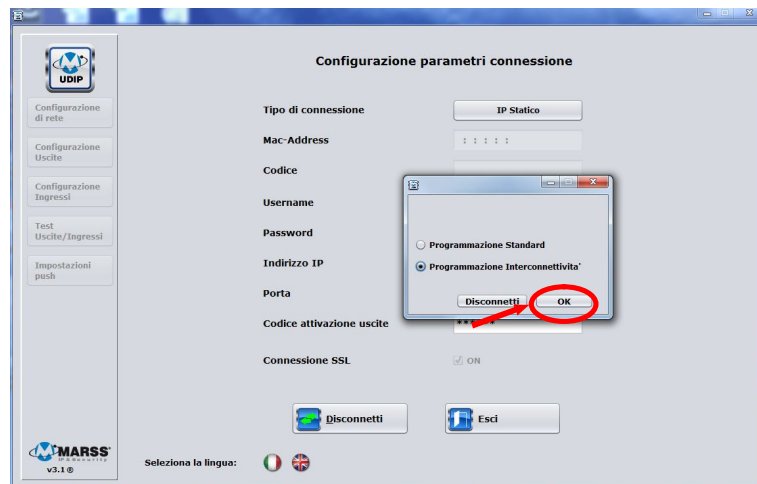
UDIP

Configurazione di rete

Configurazione Uscite

Configurazione Ingressi

Test Uscite/Ingressi

Impostazioni push

Configurazione parametri connessione

Tipo di connessione
IP Statico

Mac-Address
: : : : :

Codice

Username

Password

Indirizzo IP

Porta

Codice attivazione uscite

Connessione SSL
ON

Programmazione Standard

Programmazione Interconnettivita'

Disconnetti
OK

Disconnetti
Esci

MARSS
v3.1 ®

Seleziona la lingua: